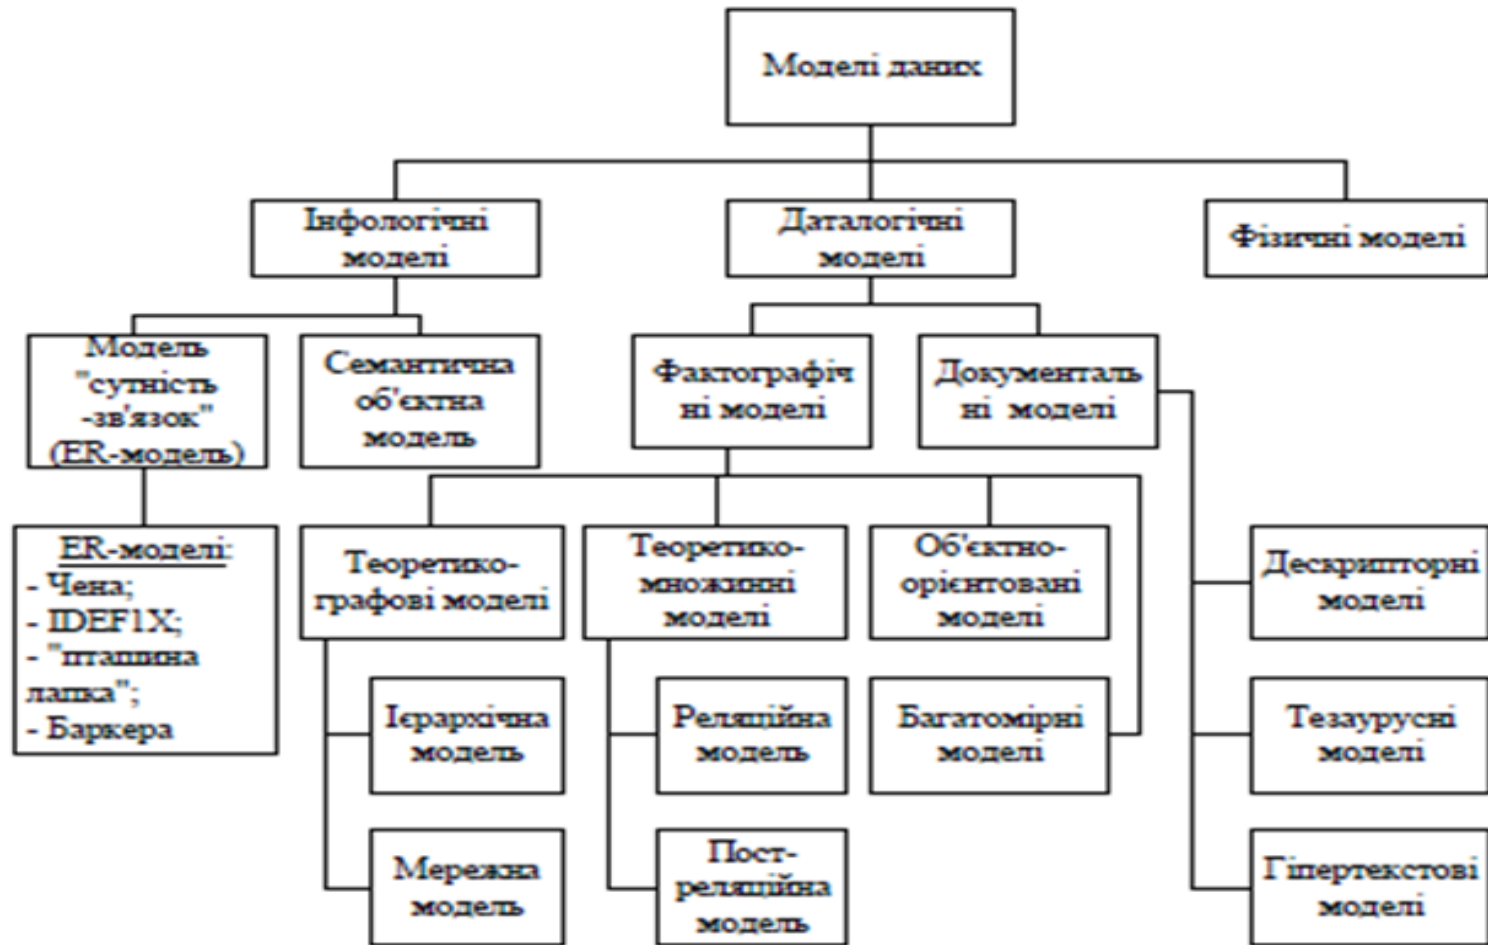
Моделі даних

Інфологічні моделі

Даталогічні моделі

Фізичні моделі

Модель "сутність -зв'язок" (ER-модель)

Семантична об'єктна модель

Фактографічні моделі

Документальні моделі

ER-моделі:
- Чена;
- IDEF1X;
- "пташина лапка";
- Баркера

Теоретико-графові моделі

Теоретико-множинні моделі

Об'єктно-орієнтовані моделі

Дескрипторні моделі

Ієрархічна модель

Реляційна модель

Багатомірні моделі

Тезаурусні моделі

Мережна модель

Пост-реляційна модель

Гіпертекстові моделі